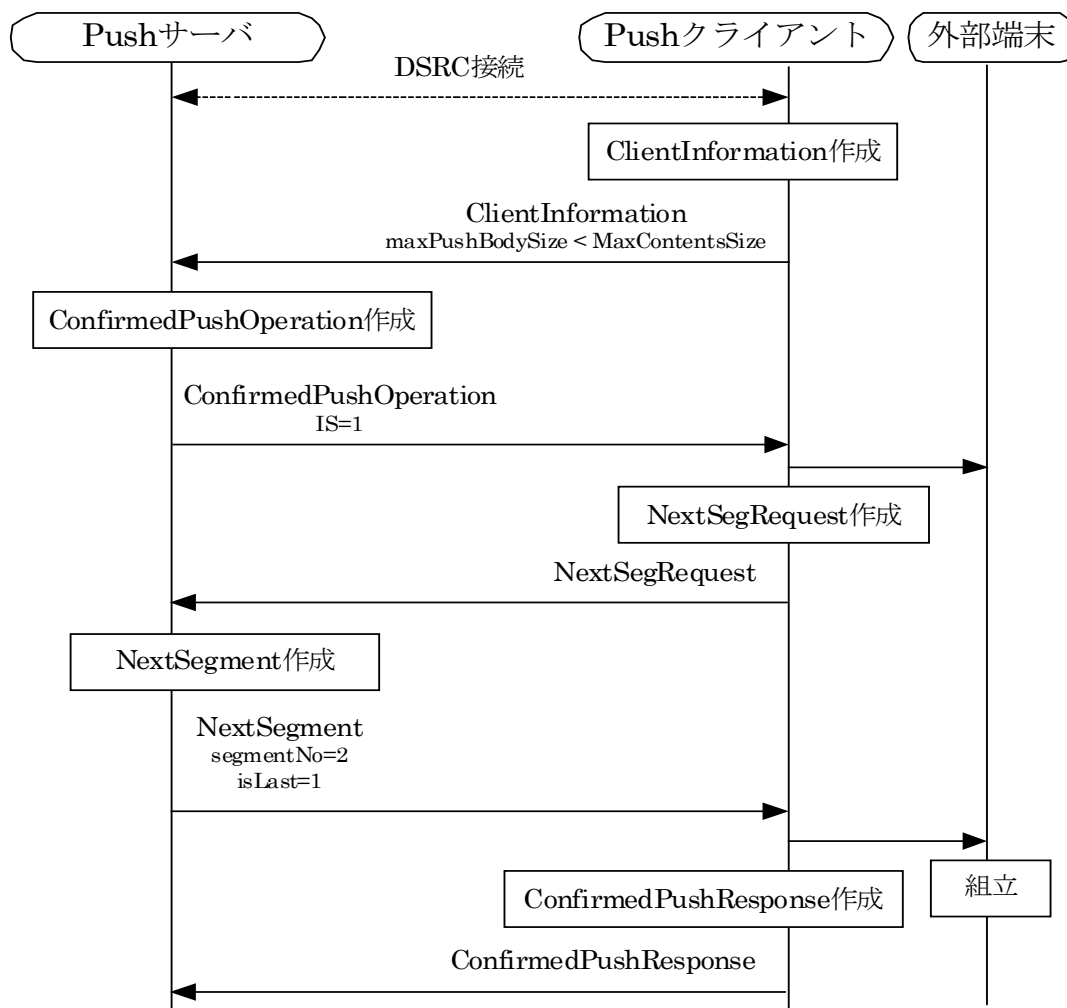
Pushサーバ

Pushクライアント

外部端末

DSRC接続

ClientInformation作成

ClientInformation
maxPushBodySize < MaxContentsSize

ConfirmedPushOperation作成

ConfirmedPushOperation
IS=1

NextSegRequest作成

NextSegRequest

NextSegment作成

NextSegment
segmentNo=2
isLast=1

ConfirmedPushResponse作成

組立

ConfirmedPushResponse